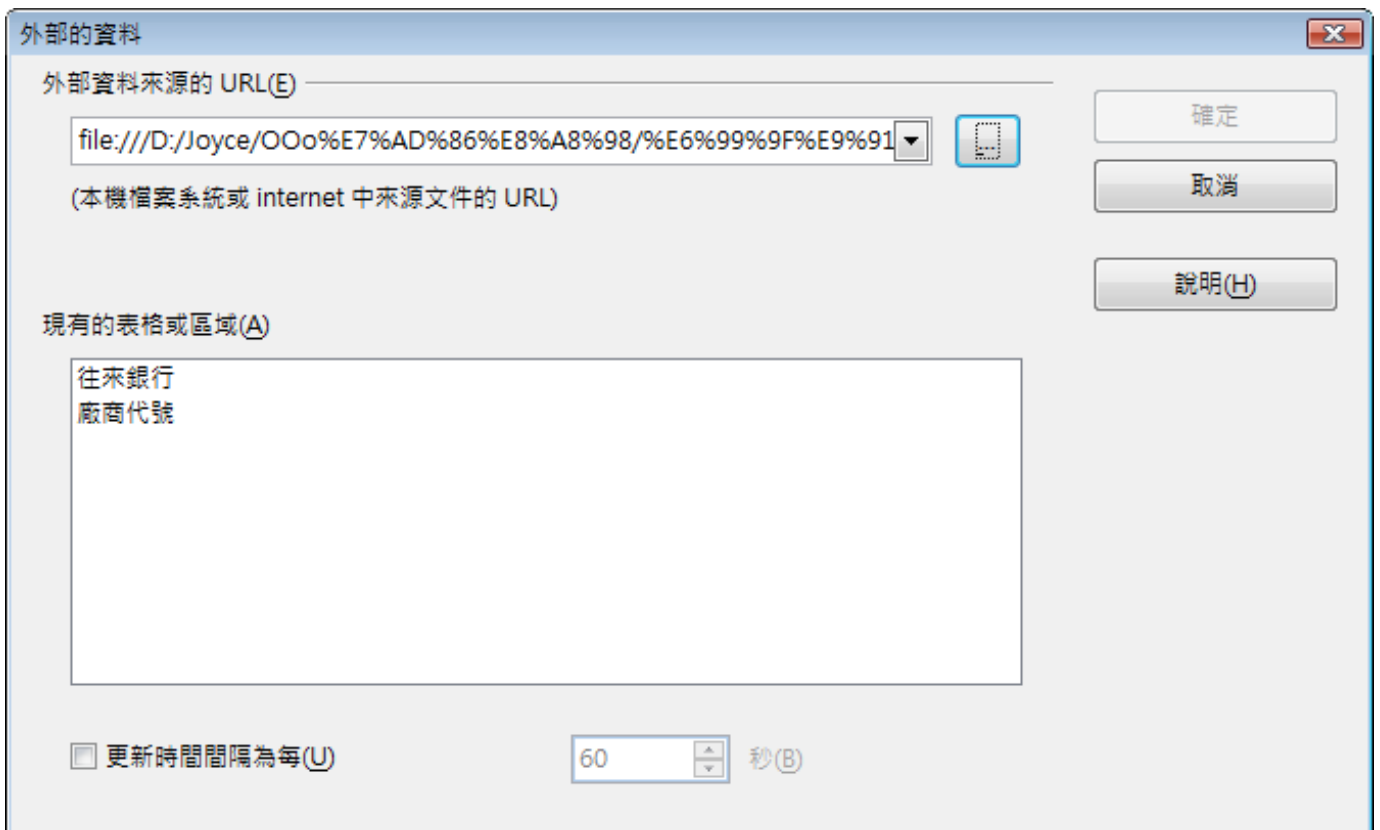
外部的資料

外部資料來源的 URL(E)

file:///D:/Joyce/OOo%E7%AD%86%E8%A8%98/%E6%99%9F%E9%91

(本機檔案系統或 internet 中來源文件的 URL)

確定

取消

說明(H)

現有的表格或區域(A)

往來銀行
廠商代號

更新時間間隔為每(U)

60

秒(B)